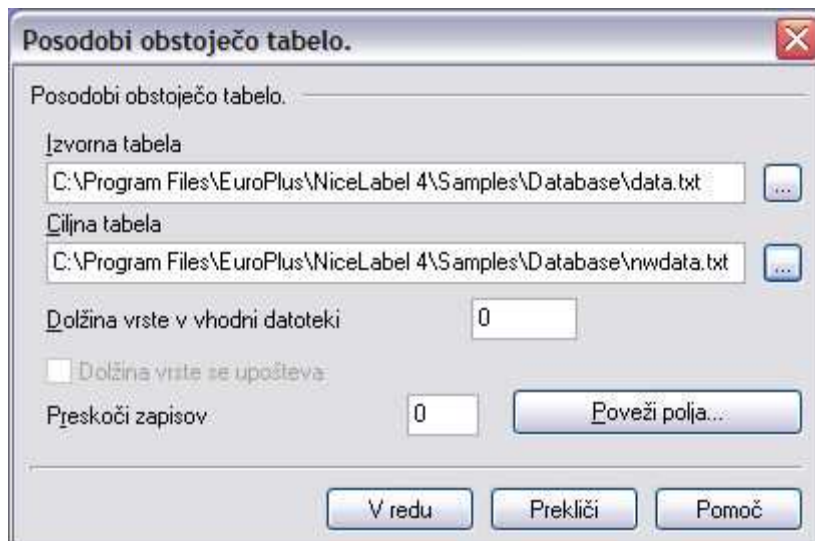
Posodobi obstoječo tabelo.

Posodobi obstoječo tabelo.

Izvorna tabela

C:\Program Files\EuroPlus\NiceLabel 4\Samples\Database\data.txt

...

Ciljna tabela

C:\Program Files\EuroPlus\NiceLabel 4\Samples\Database\nwdata.txt

...

Dolžina vrste v vhodni datoteki

0

Dolžina vrste se upošteva

Preskoči zapisov

0

Poveži polja...

V redu

Prekliči

Pomoč